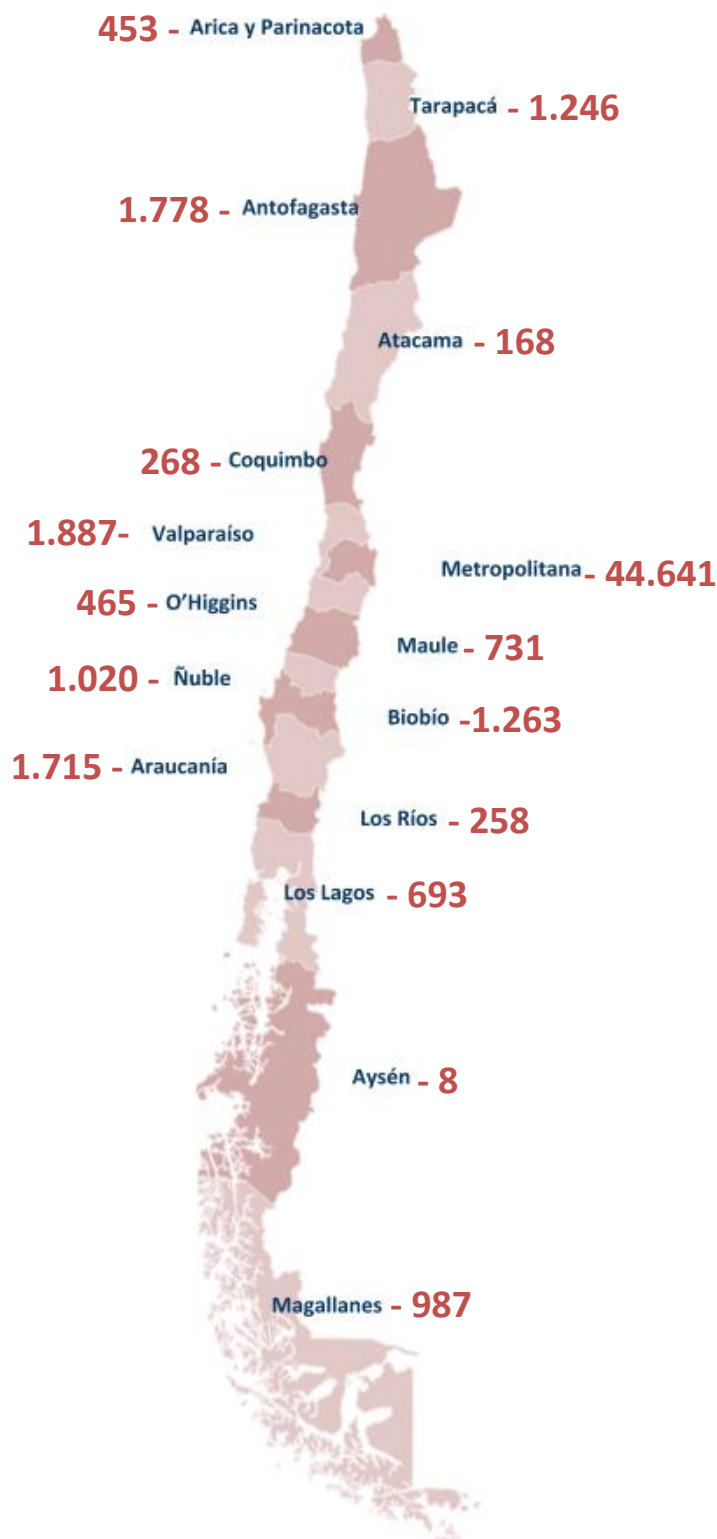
453 - Arica y Parinacota

Tarapacá - 1.246

1.778 - Antofagasta

Atacama - 168

268 - Coquimbo

1.887- Valparaíso

Metropolitana - 44.641

465 - O'Higgins

Maule - 731

1.020 - Ñuble

Biobío -1.263

1.715 - Araucanía

Los Ríos - 258

Los Lagos - 693

Aysén - 8

Magallanes - 987